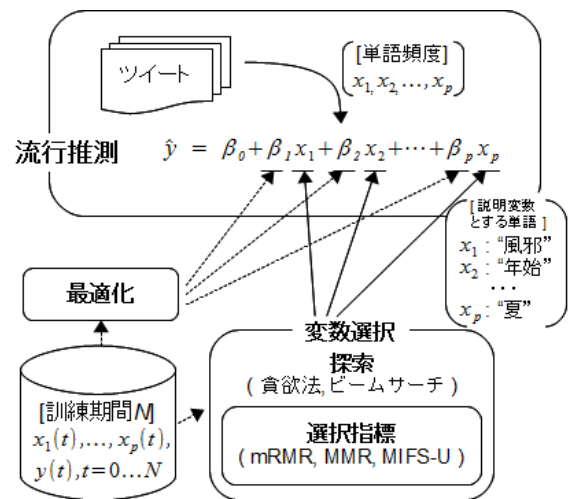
ツイート

[単語頻度]
$x_1, x_2, \ldots, x_p$

流行推測 $\hat{y} = \beta_0 + \beta_1 x_1 + \beta_2 x_2 + \cdots + \beta_p x_p$

[説明変数とする単語]
$x_1$: "風邪"
$x_2$: "年始"
・・・
$x_p$: "夏"

最適化

[訓練期間$N$]
$x_1(t), \ldots, x_p(t)$,
$y(t), t = 0 \ldots N$

変数選択

探索
(貪欲法, ビームサーチ)

選択指標
(mRMR, MMR, MIFS-U)